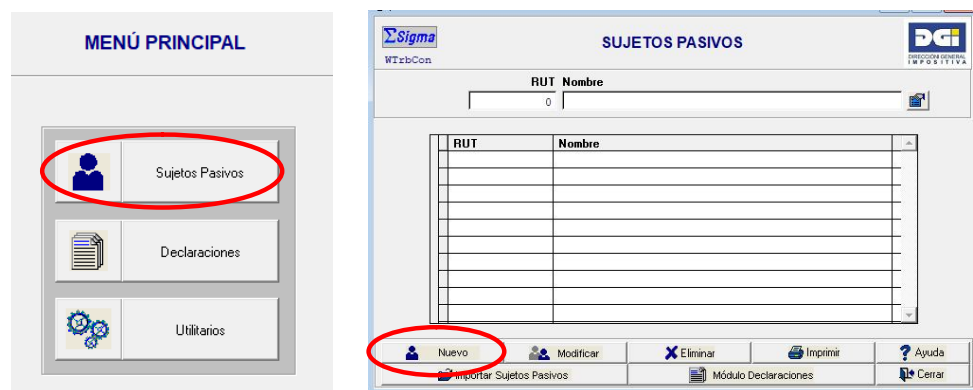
MENÚ PRINCIPAL

Sujetos Pasivos

Declaraciones

Utilitarios

$\Sigma$Sigma

WTrbCon

SUJETOS PASIVOS

DGI
DIRECCIÓN GENERAL IMPOSITIVA

RUT Nombre

0

| RUT | Nombre |
|---|---|
| | |

Nuevo
Modificar
Eliminar
Imprimir
Ayuda
Importar Sujetos Pasivos
Módulo Declaraciones
Cerrar